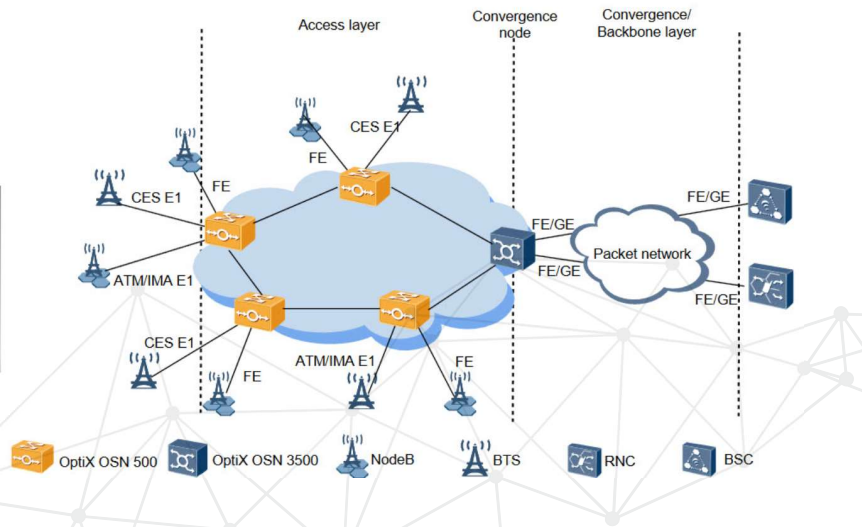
Access layer

Convergence node

Convergence/ Backbone layer

CES E1

FE

FE

CES E1

ATM/IMA E1

FE/GE

FE/GE

Packet network

FE/GE

FE/GE

CES E1

FE

ATM/IMA E1

FE

OptiX OSN 500

OptiX OSN 3500

NodeB

BTS

RNC

BSC